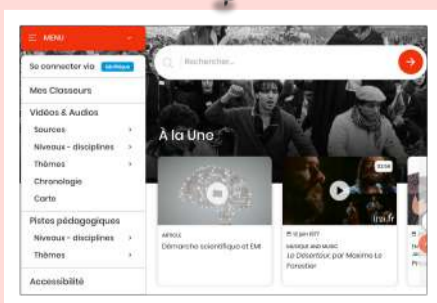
MENU

Se connecter via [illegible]

Mes Classeurs

Vidéos & Audios

Sources

Niveaux - disciplines

Thèmes

Chronologie

Carte

Pistes pédagogiques

Niveaux - disciplines

Thèmes

Accessibilité

Rechercher...

À la Une

ARTICLE

Démarche scientifique et EMI

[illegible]

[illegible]

ina.fr

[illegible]

Le Déserteur, par Maxime Le Forestier